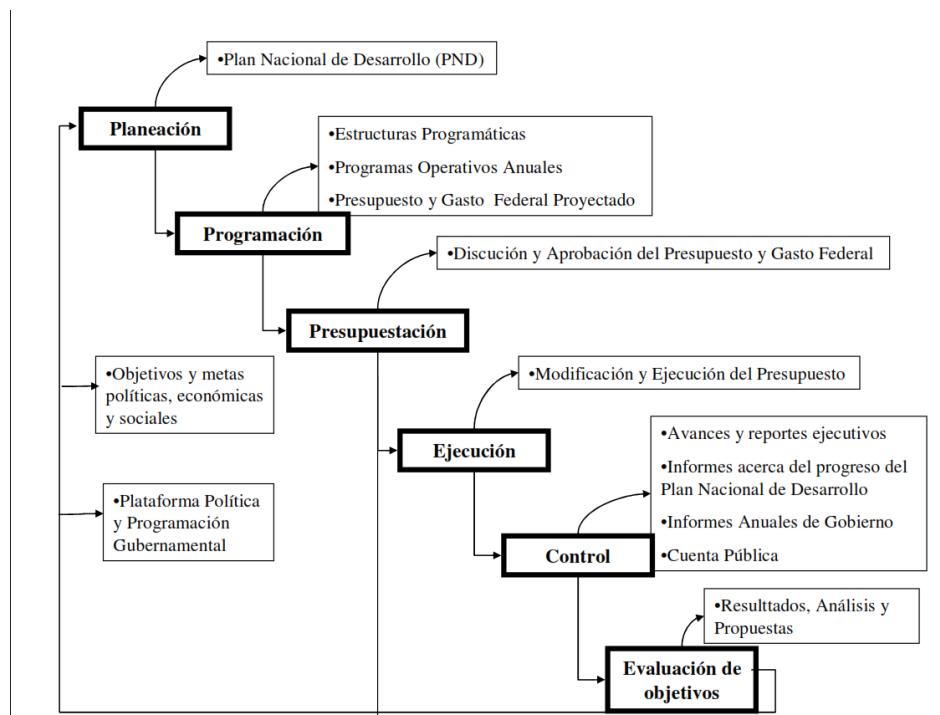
•Plan Nacional de Desarrollo (PND)

Planeación

•Estructuras Programáticas
•Programas Operativos Anuales
•Presupuesto y Gasto Federal Proyectado

Programación

•Discución y Aprobación del Presupuesto y Gasto Federal

Presupuestación

•Objetivos y metas políticas, económicas y sociales

•Modificación y Ejecución del Presupuesto

Ejecución

•Avances y reportes ejecutivos
•Informes acerca del progreso del Plan Nacional de Desarrollo
•Informes Anuales de Gobierno
•Cuenta Pública

•Plataforma Política y Programación Gubernamental

Control

•Resulttados, Análisis y Propuestas

Evaluación de objetivos